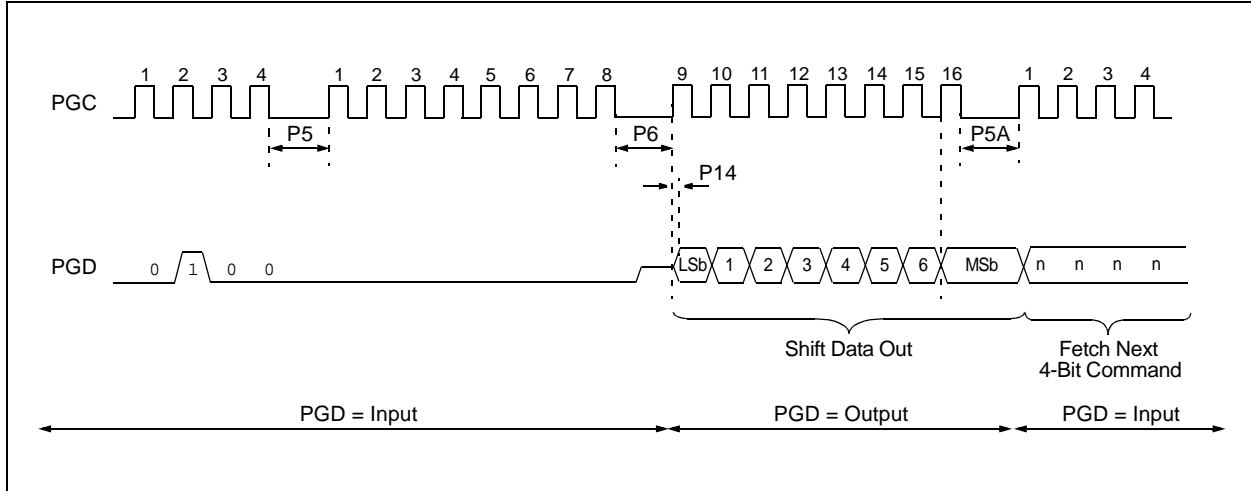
1 2 3 4 1 2 3 4 5 6 7 8 9 10 11 12 13 14 15 16 1 2 3 4

PGC

P5

P6

P5A

P14

PGD

0 1 0 0

LSb 1 2 3 4 5 6 MSb n n n n

Shift Data Out

Fetch Next 4-Bit Command

PGD = Input

PGD = Output

PGD = Input